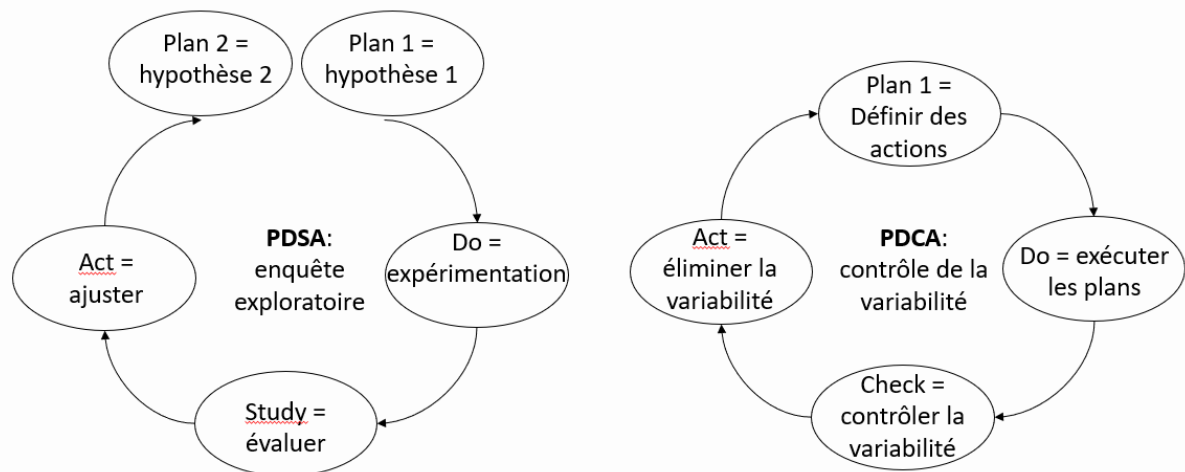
Plan 2 = hypothèse 2

Plan 1 = hypothèse 1

PDSA: enquête exploratoire

Act = ajuster

Do = expérimentation

Study = évaluer

Plan 1 = Définir des actions

PDCA: contrôle de la variabilité

Act = éliminer la variabilité

Do = exécuter les plans

Check = contrôler la variabilité